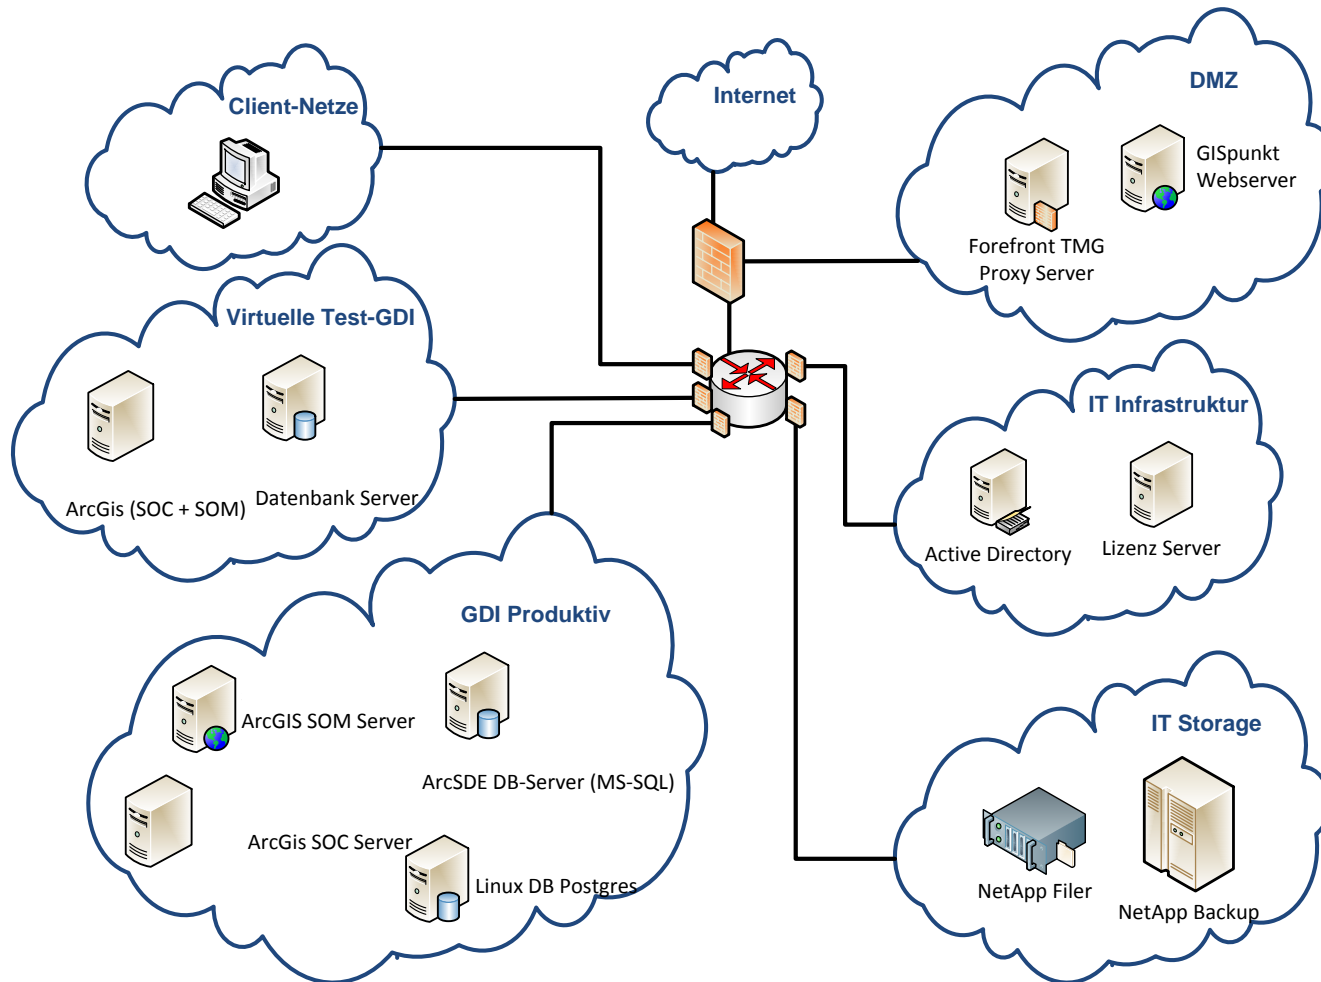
Client-Netze

Internet

DMZ

GISpunkt Webserver

Forefront TMG Proxy Server

Virtuelle Test-GDI

ArcGis (SOC + SOM)

Datenbank Server

IT Infrastruktur

Active Directory

Lizenz Server

GDI Produktiv

ArcGIS SOM Server

ArcSDE DB-Server (MS-SQL)

ArcGis SOC Server

Linux DB Postgres

IT Storage

NetApp Filer

NetApp Backup